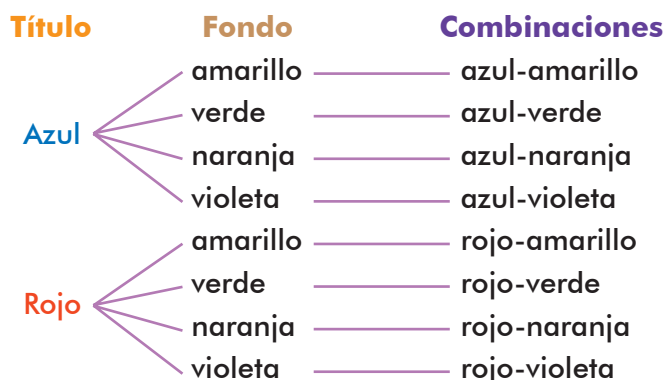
Título Fondo Combinaciones

Azul
amarillo — azul-amarillo
verde — azul-verde
naranja — azul-naranja
violeta — azul-violeta

Rojo
amarillo — rojo-amarillo
verde — rojo-verde
naranja — rojo-naranja
violeta — rojo-violeta